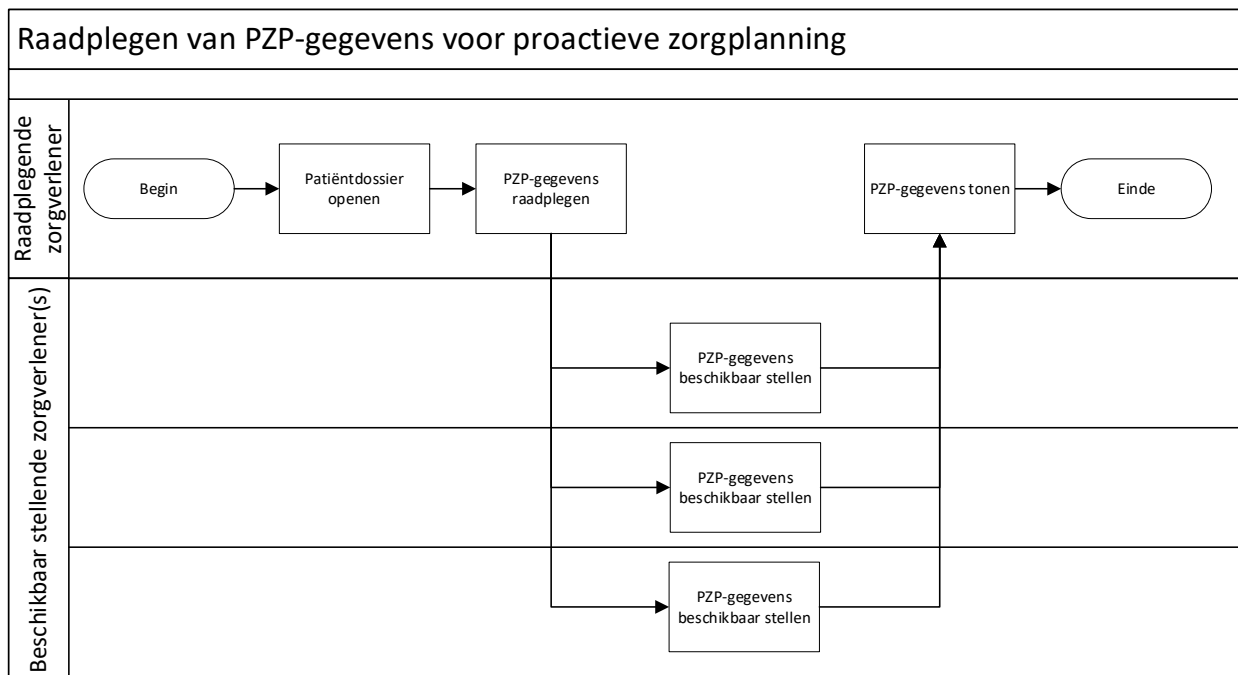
Raadplegen van PZP-gegevens voor proactieve zorgplanning

Raadplegende zorgverlener

Begin

Patiëntdossier openen

PZP-gegevens raadplegen

PZP-gegevens tonen

Einde

Beschikbaar stellende zorgverlener(s)

PZP-gegevens beschikbaar stellen

PZP-gegevens beschikbaar stellen

PZP-gegevens beschikbaar stellen